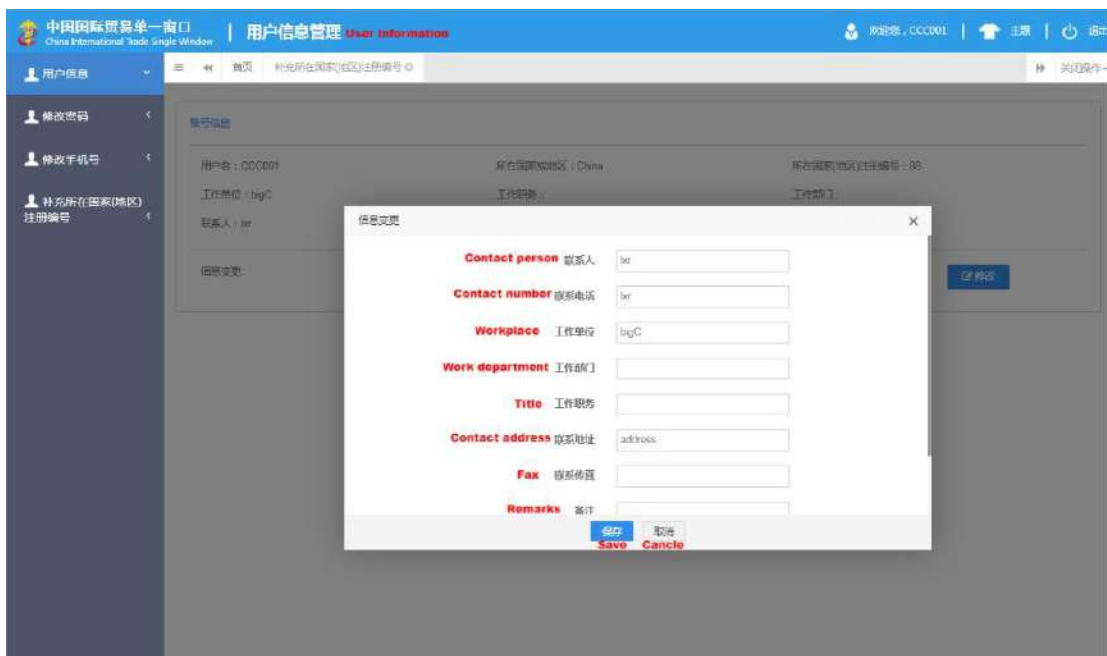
中国国际贸易单一窗口
China International Trade Single Window
| 用户信息管理 User Information

欢迎您，CCC001 | 主题 | 退出

用户信息
修改密码
修改手机号
补充所在国家(地区)注册编号

首页 补充所在国家(地区)注册编号

关闭操作

账号信息

用户名：CCC001
所在国家(地区)：China
所在国家(地区)注册编号：88
工作单位：bigC
工作职务：
工作部门：
联系人：hr

信息变更：

修改

信息变更

Contact person 联系人 hr
Contact number 联系电话 hr
Workplace 工作单位 bigC
Work department 工作部门
Title 工作职务
Contact address 联系地址 address
Fax 联系传真
Remarks 备注

保存 Save
取消 Cancle